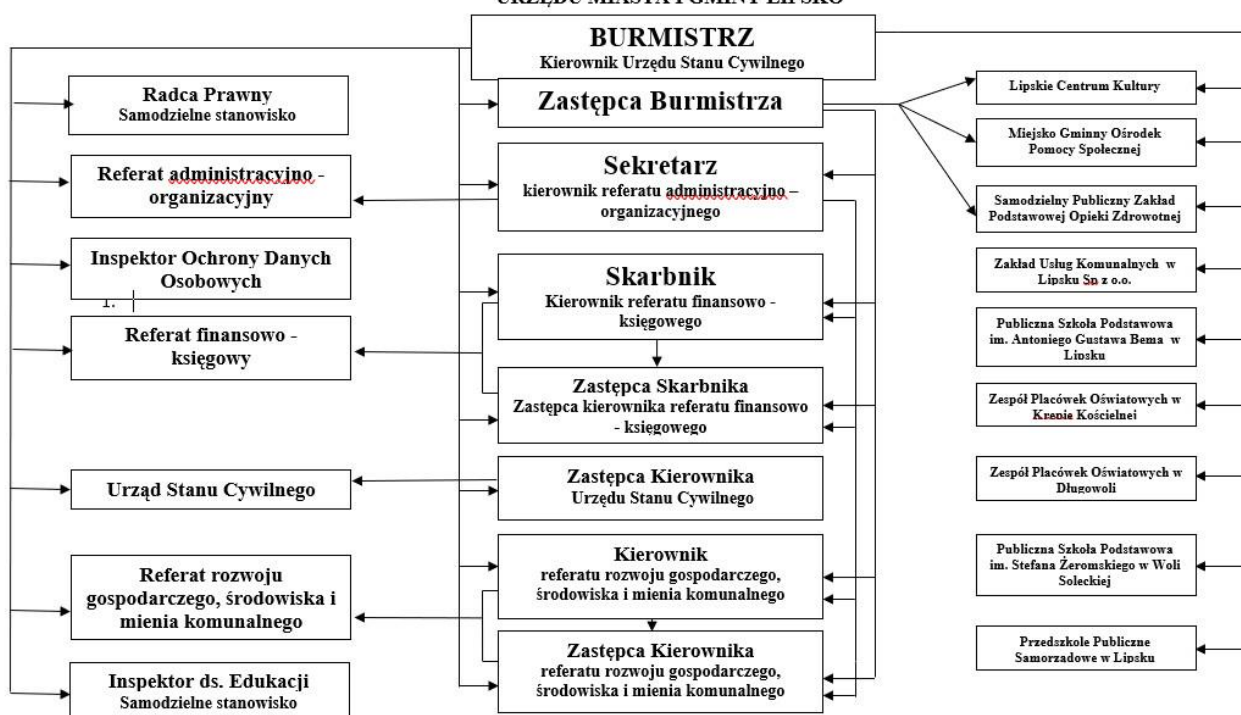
URZĘDU MIASTA I GMINY LIPSKO

BURMISTRZ
Kierownik Urzędu Stanu Cywilnego

Zastępca Burmistrza

Sekretarz
kierownik referatu administracyjno – organizacyjnego

Skarbnik
Kierownik referatu finansowo - księgowego

Zastępca Skarbnika
Zastępca kierownika referatu finansowo - księgowego

Zastępca Kierownika
Urzędu Stanu Cywilnego

Kierownik
referatu rozwoju gospodarczego, środowiska i mienia komunalnego

Zastępca Kierownika
referatu rozwoju gospodarczego, środowiska i mienia komunalnego

Radca Prawny
Samodzielne stanowisko

Referat administracyjno - organizacyjny

Inspektor Ochrony Danych Osobowych

1.

Referat finansowo - księgowy

Urząd Stanu Cywilnego

Referat rozwoju gospodarczego, środowiska i mienia komunalnego

Inspektor ds. Edukacji
Samodzielne stanowisko

Lipskie Centrum Kultury

Miejsko Gminny Ośrodek Pomocy Społecznej

Samodzielny Publiczny Zakład Podstawowej Opieki Zdrowotnej

Zakład Usług Komunalnych w Lipsku Sp z o.o.

Publiczna Szkoła Podstawowa im. Antoniego Gustawa Bema w Lipsku

Zespół Placówek Oświatowych w Krępie Kościelnej

Zespół Placówek Oświatowych w Długowoli

Publiczna Szkoła Podstawowa im. Stefana Żeromskiego w Woli Soleckiej

Przedszkole Publiczne Samorządowe w Lipsku